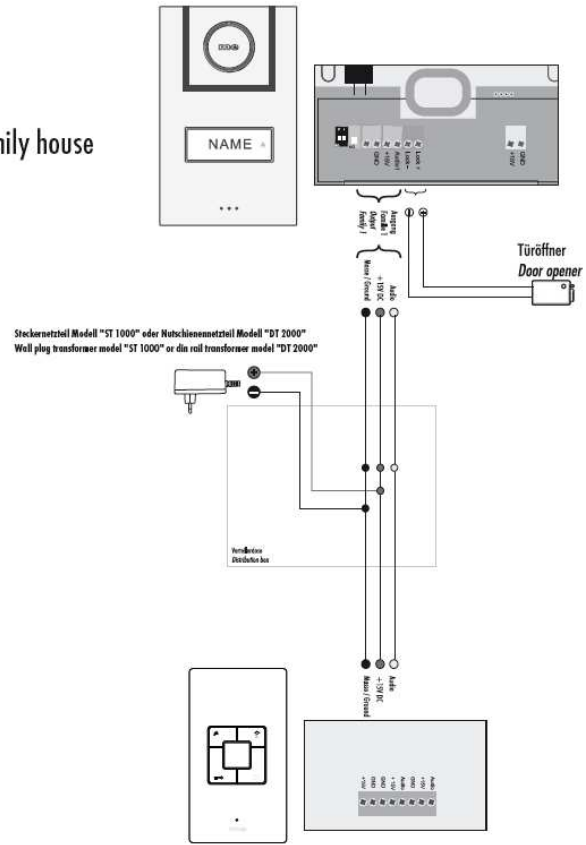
ily house

NAME

GND
+15V
Audio
Audio
Lock +
Lock -
GND
+15V

Ausgang
Familie 1
Output
Family 1

Masse / Ground
+15V DC
Audio

Türöffner
Door opener

Steckernetzteil Modell "ST 1000" oder Hutschienennetzteil Modell "DT 2000"
Wall plug transformer model "ST 1000" or din rail transformer model "DT 2000"

Verteilerdose
Distribution box

Masse / Ground
+15V DC
Audio

+15V
GND
GND
+15V
Audio
GND
Audio
+15V